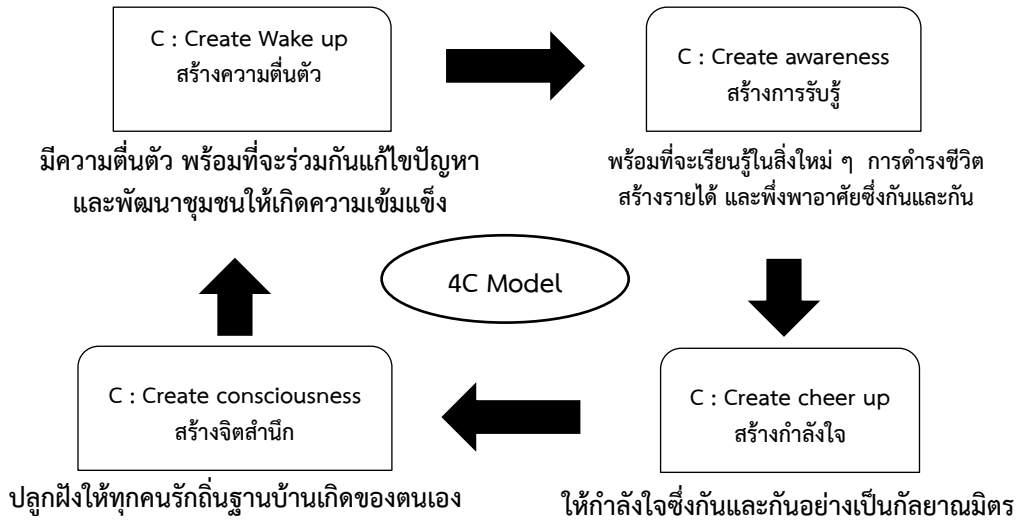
C : Create Wake up
สร้างความตื่นตัว

มีความตื่นตัว พร้อมที่จะร่วมกันแก้ไขปัญหา และพัฒนาชุมชนให้เกิดความเข้มแข็ง

C : Create awareness
สร้างการรับรู้

พร้อมที่จะเรียนรู้ในสิ่งใหม่ ๆ การดำรงชีวิต สร้างรายได้ และพึ่งพาอาศัยซึ่งกันและกัน

4C Model

C : Create consciousness
สร้างจิตสำนึก

ปลูกฝังให้ทุกคนรักถิ่นฐานบ้านเกิดของตนเอง

C : Create cheer up
สร้างกำลังใจ

ให้กำลังใจซึ่งกันและกันอย่างเป็นกัลยาณมิตร